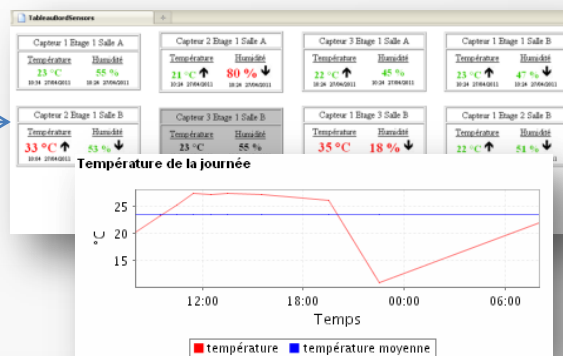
TableauBordSenseurs

Capteur 1 Etage 1 Salle A
Température 23 °C 10:24 27/04/2011
Humidité 55 % 10:24 27/04/2011

Capteur 2 Etage 1 Salle A
Température 21 °C 10:24 27/04/2011
Humidité 80 % 10:24 27/04/2011

Capteur 3 Etage 1 Salle A
Température 22 °C 10:24 27/04/2011
Humidité 45 % 10:24 27/04/2011

Capteur 1 Etage 1 Salle B
Température 23 °C 10:24 27/04/2011
Humidité 47 % 10:24 27/04/2011

Capteur 2 Etage 1 Salle B
Température 33 °C 10:24 27/04/2011
Humidité 53 %

Capteur 3 Etage 1 Salle B
Température 23 °C
Humidité 55 %

Capteur 1 Etage 3 Salle A
Température 35 °C
Humidité 18 %

Capteur 1 Etage 2 Salle A
Température 22 °C
Humidité 51 %

Température de la journée

25
20
15
°C
12:00
18:00
00:00
06:00
Temps

température température moyenne